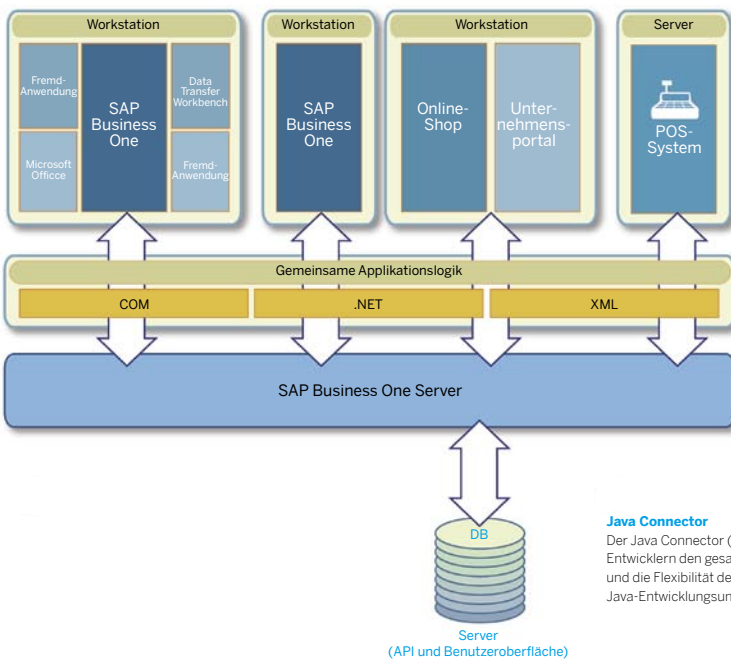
Workstation

Fremd-Anwendung

SAP Business One

Data Transfer Workbench

Microsoft Officce

Fremd-Anwendung

Workstation

SAP Business One

Workstation

Online-Shop

Unternehmensportal

Server

POS-System

Gemeinsame Applikationslogik

COM

.NET

XML

SAP Business One Server

DB

Server
(API und Benutzeroberfläche)

**Java Connector**
Der Java Connector ([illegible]
Entwicklern den gesa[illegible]
und die Flexibilität de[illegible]
Java-Entwicklungsun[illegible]